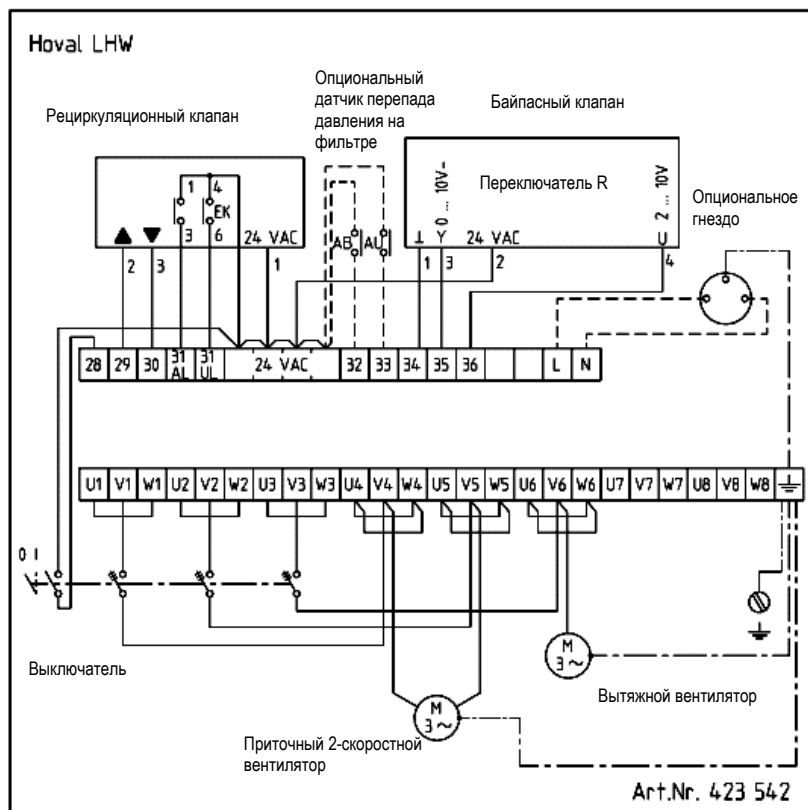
Hoval LHW

Рециркуляционный клапан

Опциональный датчик перепада давления на фильтре

Байпасный клапан

Переключатель R

Опциональное гнездо

1 4 EK 3 6 24 VAC

2 3 1

AB AU

⊥ Y 24 VAC U
0 ... 10V- 2 ... 10V

1 3 2 4

28 29 30 31 AL 31 UL 24 VAC 32 33 34 35 36 L N

U1 V1 W1 U2 V2 W2 U3 V3 W3 U4 V4 W4 U5 V5 W5 U6 V6 W6 U7 V7 W7 U8 V8 W8

0 I

Выключатель

M 3~

Вытяжной вентилятор

M 3~

Приточный 2-скоростной вентилятор

Art.Nr. 423 542